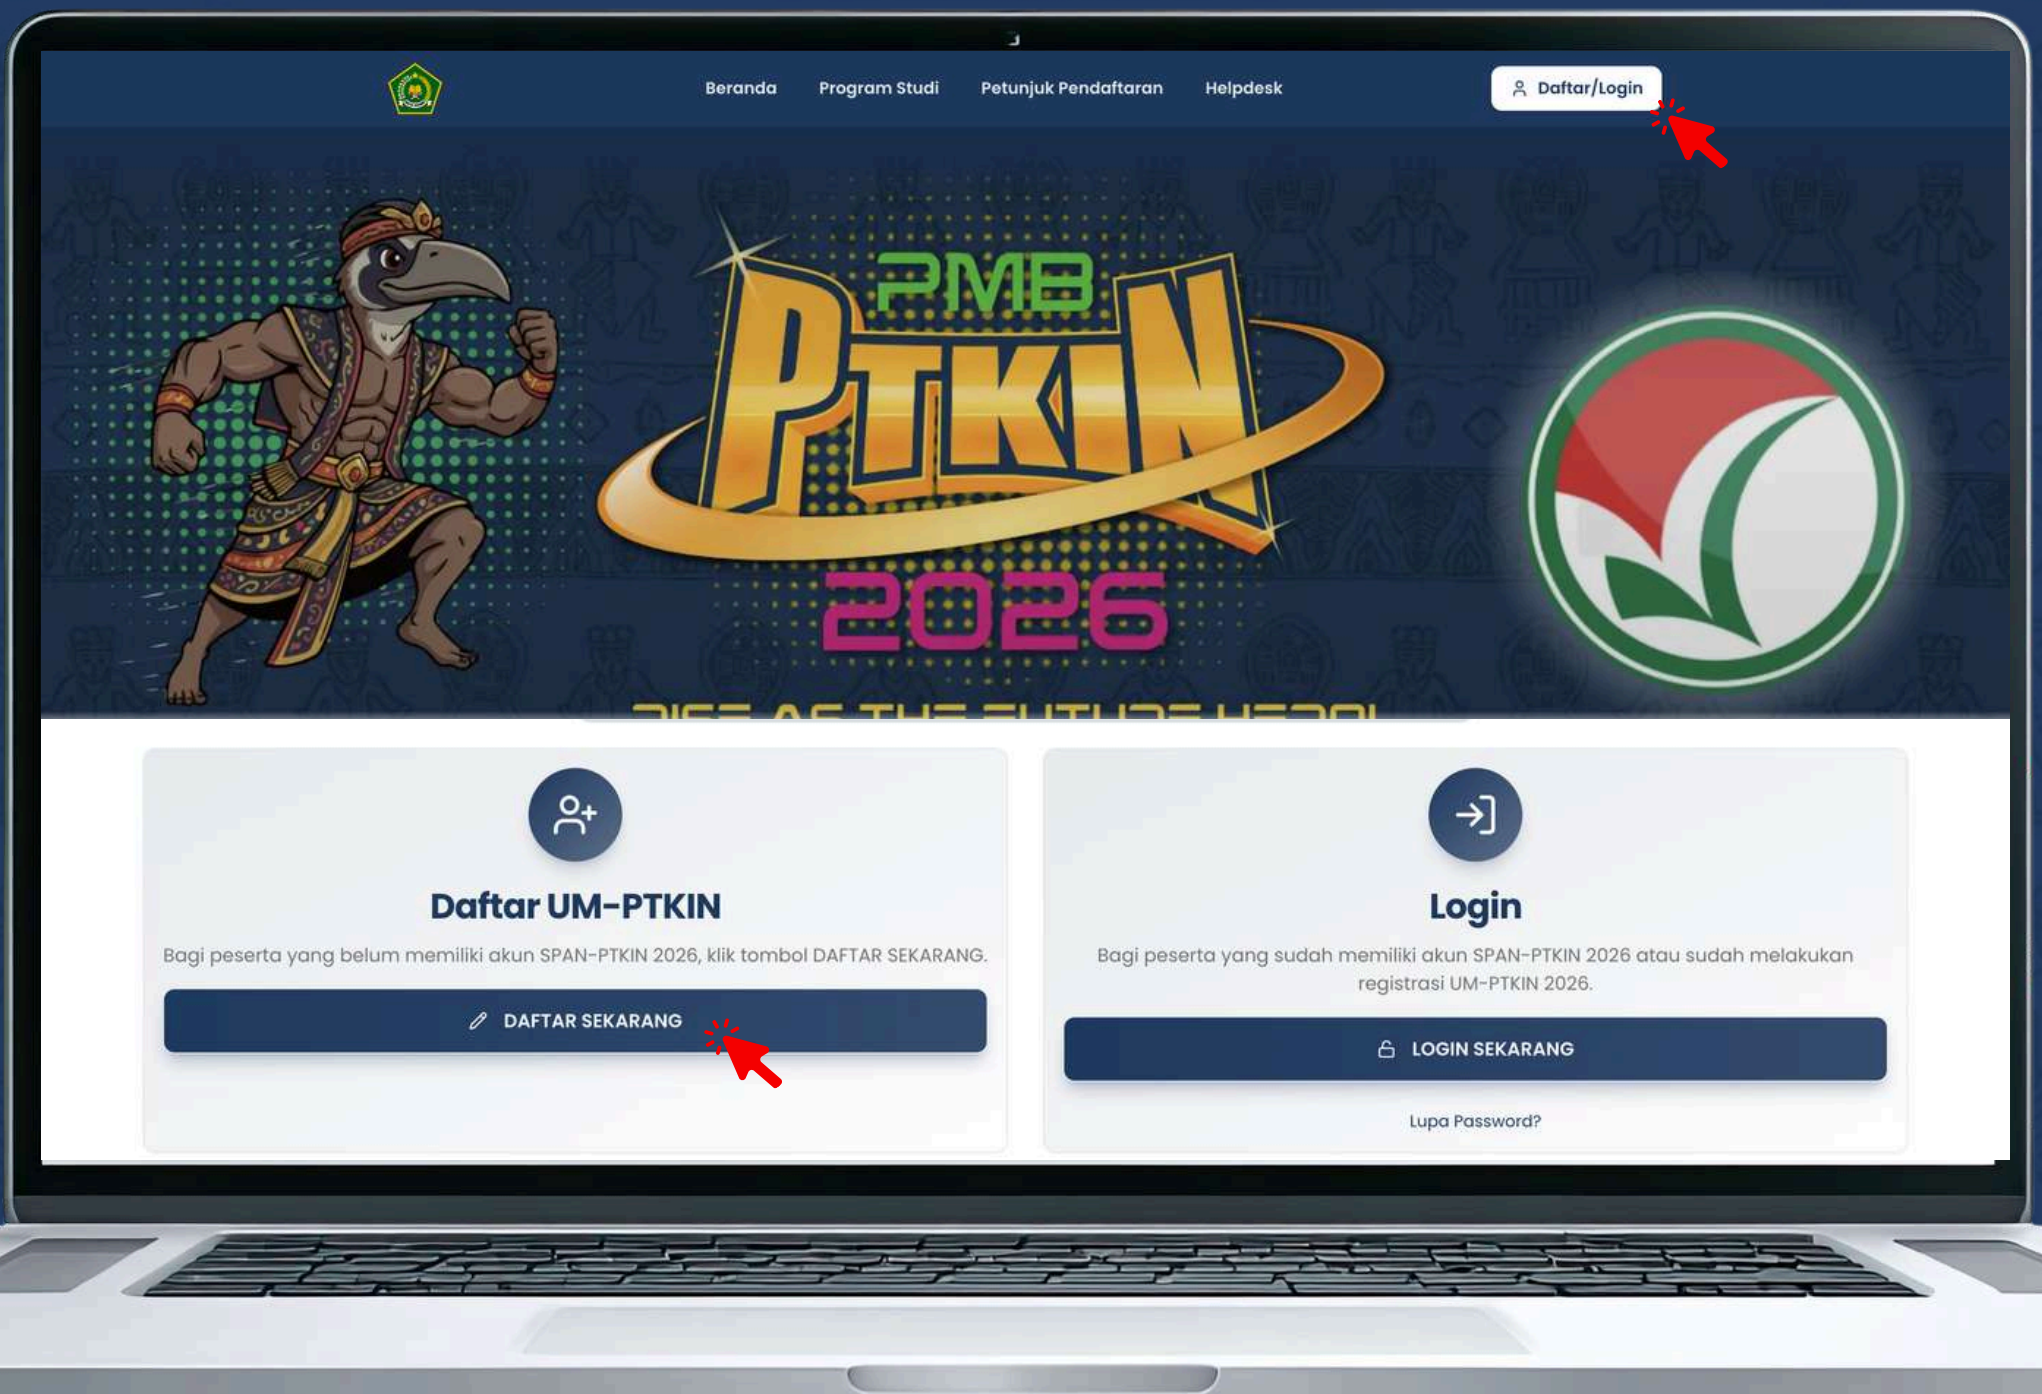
Beranda Program Studi Petunjuk Pendaftaran Helpdesk

Daftar/Login

PMB
PTKIN
2026

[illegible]

Daftar UM-PTKIN

Bagi peserta yang belum memiliki akun SPAN-PTKIN 2026, klik tombol DAFTAR SEKARANG.

DAFTAR SEKARANG

Login

Bagi peserta yang sudah memiliki akun SPAN-PTKIN 2026 atau sudah melakukan registrasi UM-PTKIN 2026.

LOGIN SEKARANG

Lupa Password?